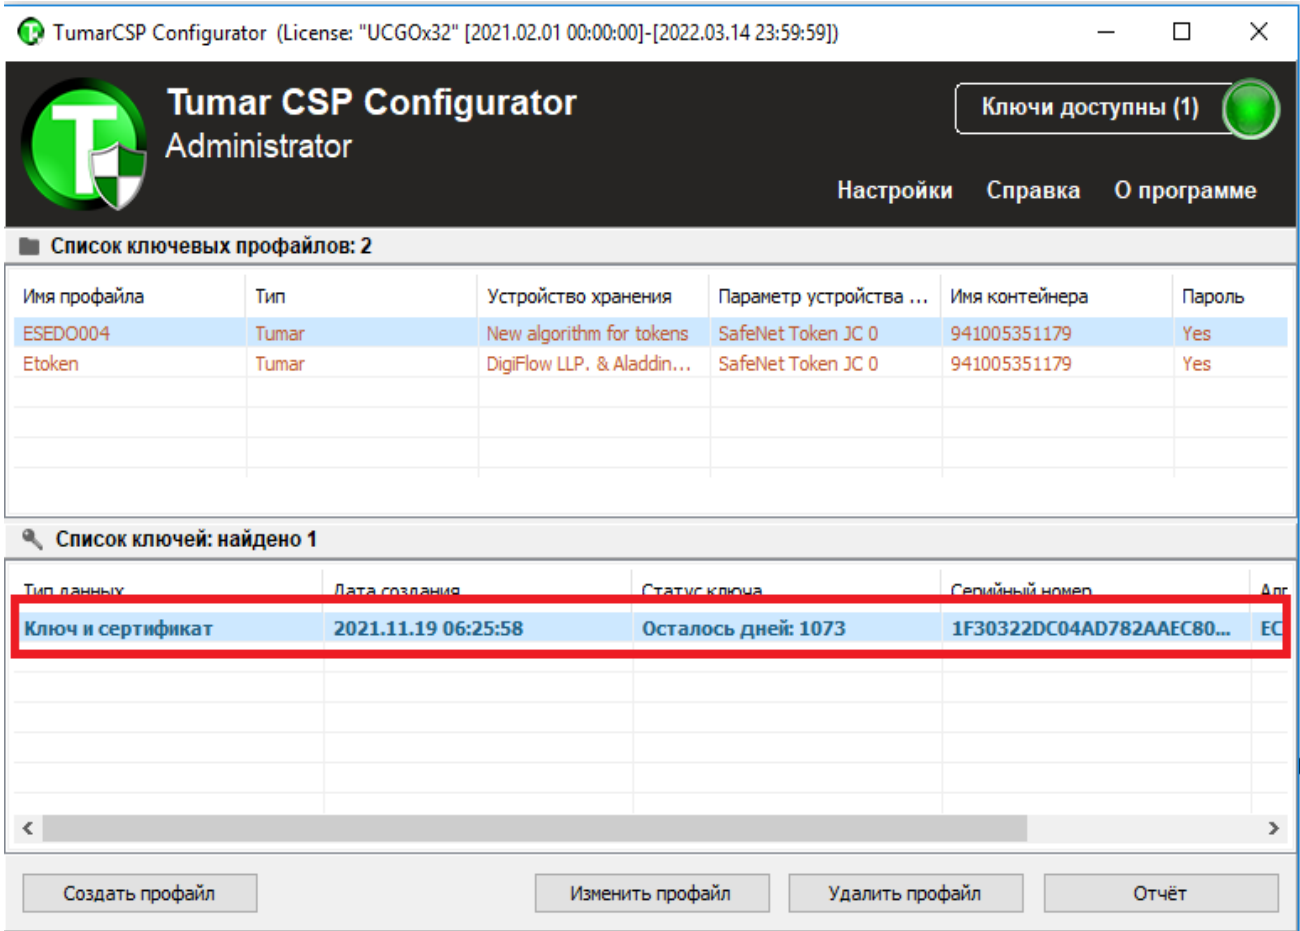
TumarCSP Configurator (License: "UCGOx32" [2021.02.01 00:00:00]-[2022.03.14 23:59:59])

Tumar CSP Configurator
Administrator

Ключи доступны (1)

Настройки Справка О программе

Список ключевых профайлов: 2

| Имя профайла | Тип | Устройство хранения | Параметр устройства ... | Имя контейнера | Пароль |
|---|---|---|---|---|---|
| ESEDO004 | Tumar | New algorithm for tokens | SafeNet Token JC 0 | 941005351179 | Yes |
| Etoken | Tumar | DigiFlow LLP. & Aladdin... | SafeNet Token JC 0 | 941005351179 | Yes |

Список ключей: найдено 1

| Тип данных | Дата создания | Статус ключа | Серийный номер | Алг |
|---|---|---|---|---|
| Ключ и сертификат | 2021.11.19 06:25:58 | Осталось дней: 1073 | 1F30322DC04AD782AAEC80... | EC |

Создать профайл Изменить профайл Удалить профайл Отчёт